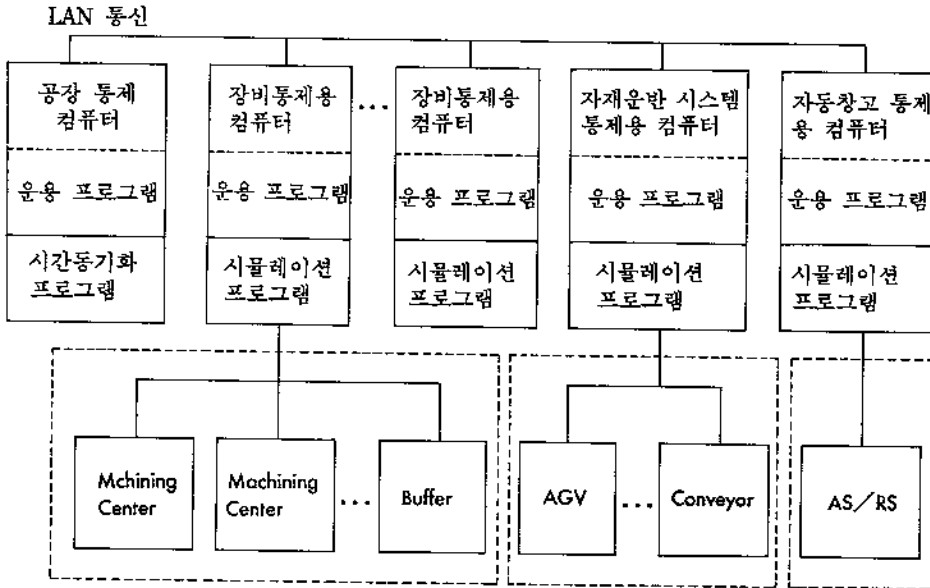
LAN 통신

공장 통제 컴퓨터

운용 프로그램

시간동기화 프로그램

장비통제용 컴퓨터

운용 프로그램

시뮬레이션 프로그램

...

장비통제용 컴퓨터

운용 프로그램

시뮬레이션 프로그램

자재운반 시스템 통제용 컴퓨터

운용 프로그램

시뮬레이션 프로그램

자동창고 통제용 컴퓨터

운용 프로그램

시뮬레이션 프로그램

Mchining Center

Machining Center

...

Buffer

AGV

...

Conveyor

AS/RS